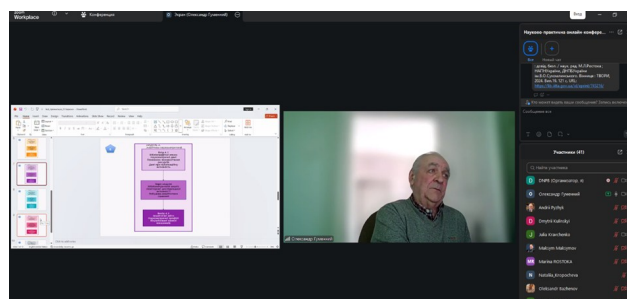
Workplace

Конференція

Екран (Олександр Гуменний)

Вхід

Науково-практична онлайн-конфер...

Всі

Новий чат

Олександр Гуменний

Учасники (41)

Пошук учасників

DNPB (Організатор, я)

Олександр Гуменний

Andrii Pyzhyk

Dmytrii Kalinskyi

Julia Kravchenko

Maksym Maksymov

Mariiea ROSTOKA

Natalija_Kropyvchna

Oleksandr Radkevich